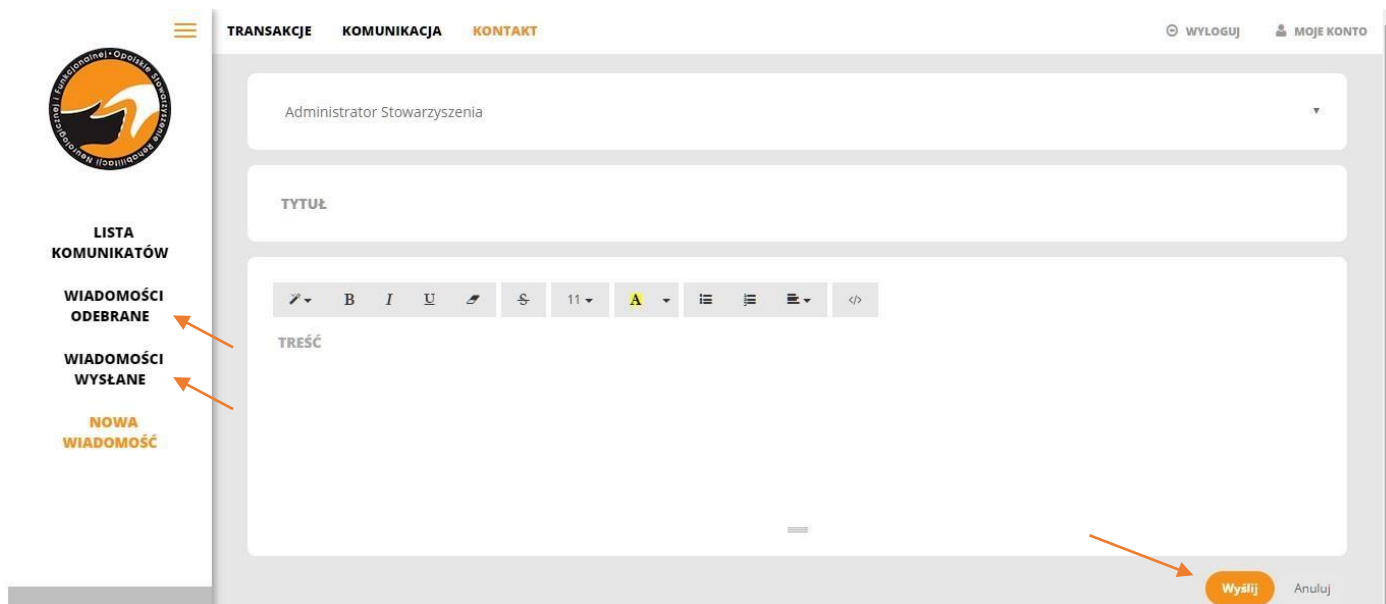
Opolskie Stowarzyszenie Rehabilitacji Neurologicznej i Funkcjonalnej

TRANSAKCJE KOMUNIKACJA KONTAKT

WYLOGUJ MOJE KONTO

LISTA KOMUNIKATÓW

WIADOMOŚCI ODEBRANE

WIADOMOŚCI WYSŁANE

NOWA WIADOMOŚĆ

Administrator Stowarzyszenia

TYTUŁ

B I U S 11 A

TREŚĆ

Wyślij Anuluj